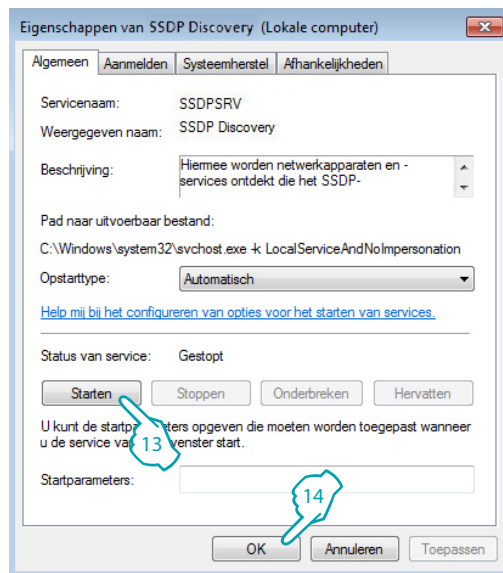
Eigenschappen van SSDP Discovery (Lokale computer)

Algemeen | Aanmelden | Systeemherstel | Afhankelijkheden

Servicenaam: SSDPSRV

Weergegeven naam: SSDP Discovery

Beschrijving: Hiermee worden netwerkapparaten en -services ontdekt die het SSDP-

Pad naar uitvoerbaar bestand:
C:\Windows\system32\svchost.exe -k LocalServiceAndNoImpersonation

Opstarttype: Automatisch

Help mij bij het configureren van opties voor het starten van services.

Status van service: Gestopt

Starten | Stoppen | Onderbreken | Hervatten

U kunt de startpar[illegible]ters opgeven die moeten worden toegepast wanneer u de service va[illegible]venster start.

13

Startparameters:

14

OK | Annuleren | Toepassen